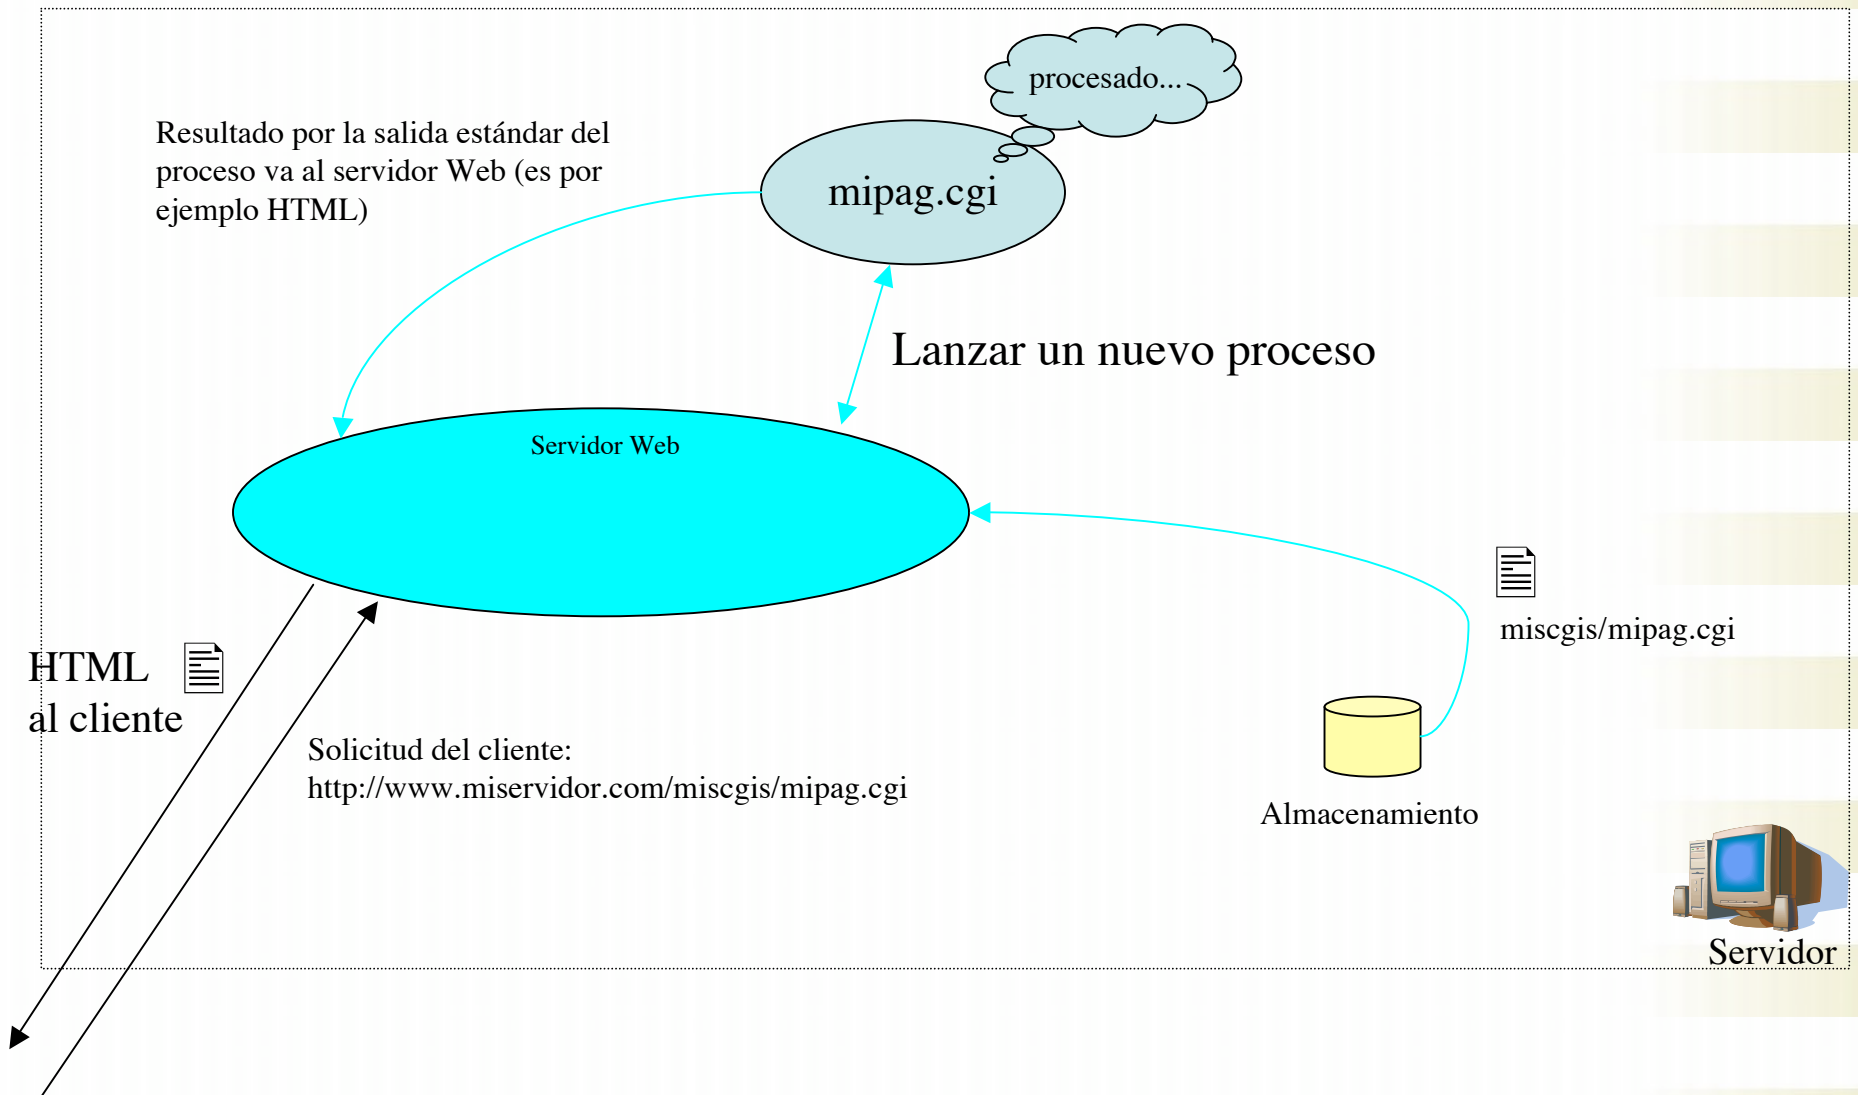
procesado...

Resultado por la salida estándar del proceso va al servidor Web (es por ejemplo HTML)

mipag.cgi

Lanzar un nuevo proceso

Servidor Web

miscgis/mipag.cgi

HTML
al cliente

Solicitud del cliente:
http://www.miservidor.com/miscgis/mipag.cgi

Almacenamiento

Servidor